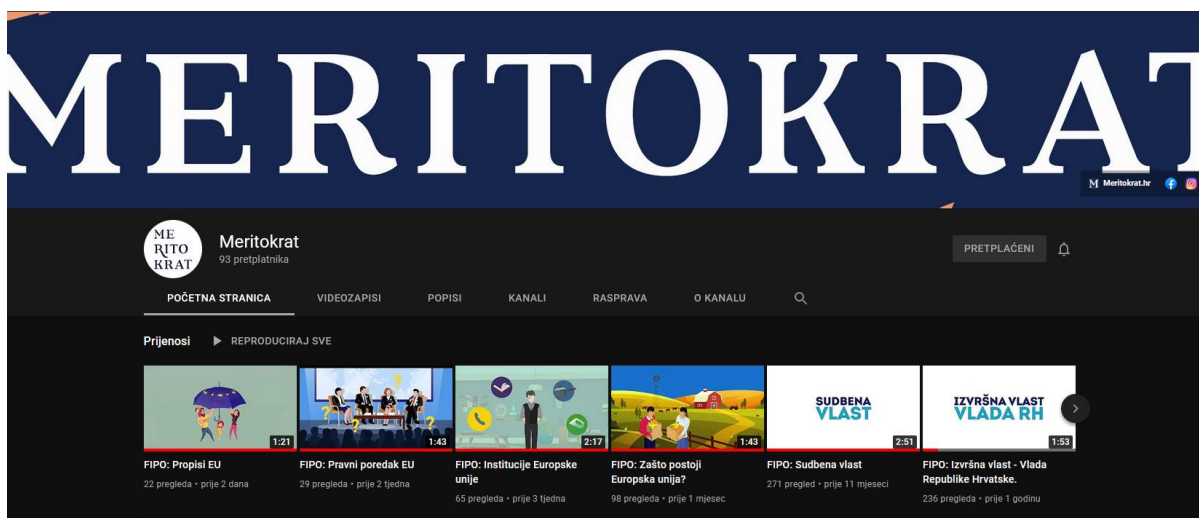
MERITOKRAT

M Meritokrat.hr

ME RITO KRAT

Meritokrat
93 pretplatnika

PRETPLAĆENI

POČETNA STRANICA VIDEOZAPISI POPISI KANALI RASPRAVA O KANALU

Prijenosi ▶ REPRODUCIRAJ SVE

1:21
FIPO: Propisi EU
22 pregleda • prije 2 dana

1:43
FIPO: Pravni poredak EU
29 pregleda • prije 2 tjedna

2:17
FIPO: Institucije Europske unije
65 pregleda • prije 3 tjedna

1:43
FIPO: Zašto postoji Europska unija?
98 pregleda • prije 1 mjesec

SUDBENA VLAST
2:51
FIPO: Sudbena vlast
271 pregled • prije 11 mjeseci

IZVRŠNA VLAST VLADA RH
1:53
FIPO: Izvršna vlast - Vlada Republike Hrvatske.
236 pregleda • prije 1 godinu